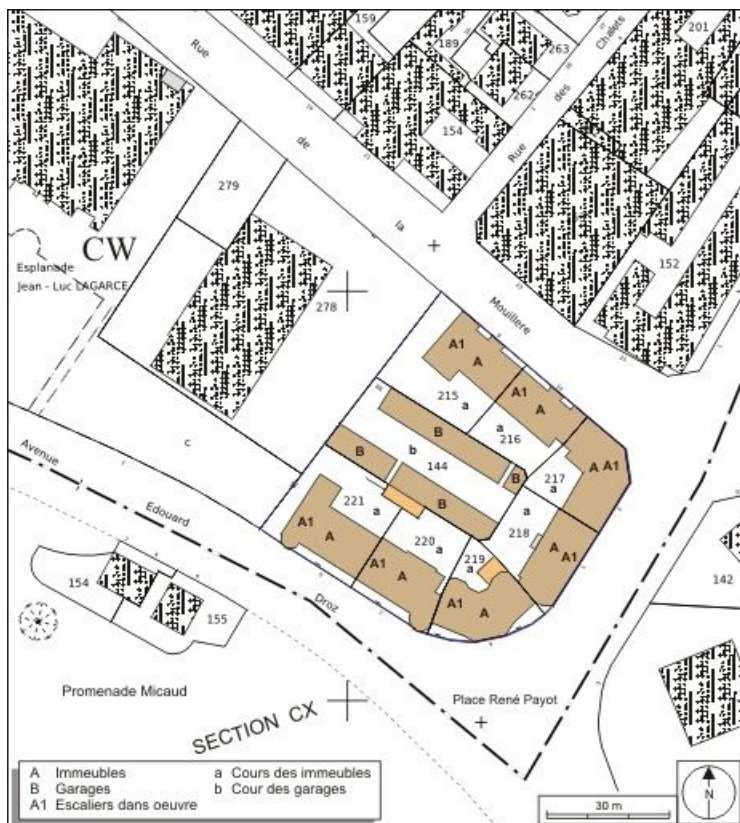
159
189
263
262
201
Rue des Chalets
154
Rue de la Mouillere
279
CW
Esplanade Jean - Luc LAGARCE
278
152
A1
A
215
a
A1
A
B
a
216
B
b
144
B
217
a
A
A1
221
a
B
A1
A
220
a
218
a
A
A1
A1
A
219
a
A1
A
c
Avenue Edouard Droz
154
155
142
Promenade Micaud
Place René Payot
SECTION CX

A Immeubles
B Garages
A1 Escaliers dans oeuvre
a Cours des immeubles
b Cour des garages
30 m
N